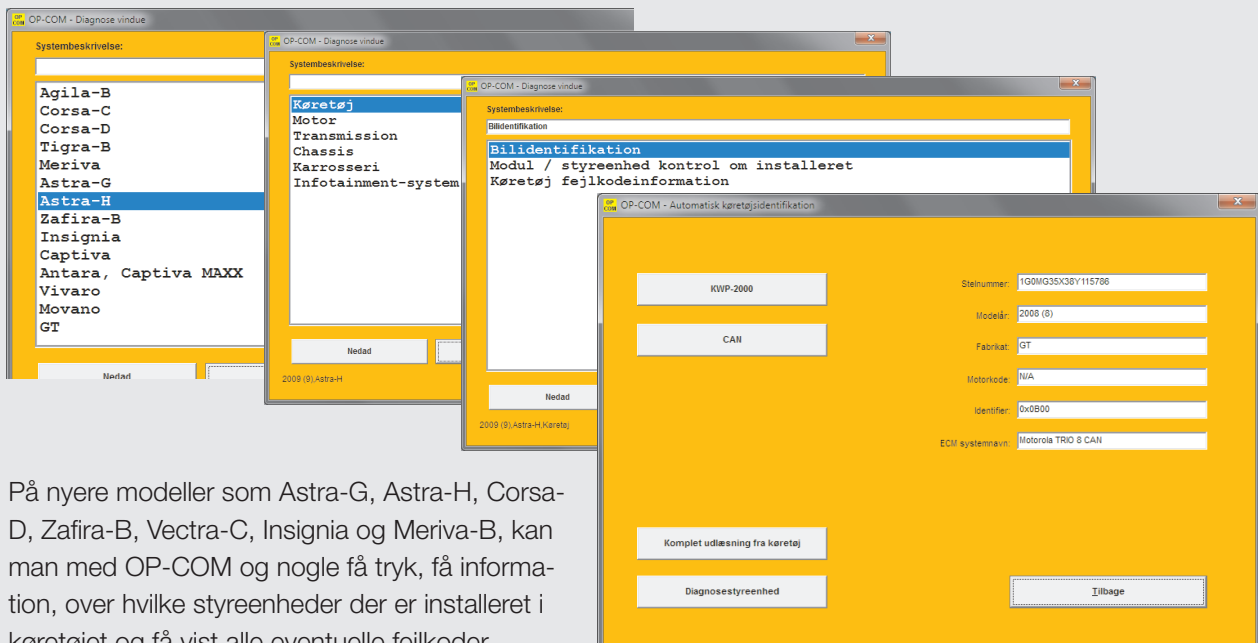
OP COM OP-COM - Diagnose vindue

Systembeskrivelse:

Agila-B
Corsa-C
Corsa-D
Tigra-B
Meriva
Astra-G
Astra-H
Zafira-B
Insignia
Captiva
Antara, Captiva MAXX
Vivaro
Movano
GT

Nedad

OP COM OP-COM - Diagnose vindue

Systembeskrivelse:

Køretøj
Motor
Transmission
Chassis
Karrosseri
Infotainment-system

Nedad

2009 (9),Astra-H

OP COM OP-COM - Diagnose vindue

Systembeskrivelse:

Bilidentifikation

Bilidentifikation
Modul / styreenhed kontrol om installeret
Køretøj fejlkodeinformation

Nedad

2009 (9),Astra-H,Køretøj

OP COM OP-COM - Automatisk køretøjsidentifikation

KWP-2000

CAN

Stelnummer: 1G0MG35X38Y115786

Modelår: 2008 (8)

Fabrikat: GT

Motorkode: N/A

Identifier: 0x0B00

ECM systemnavn: Motorola TRIO 8 CAN

Komplet udlæsning fra køretøj

Diagnosestyreenhed

Tilbage

På nyere modeller som Astra-G, Astra-H, Corsa-D, Zafira-B, Vectra-C, Insignia og Meriva-B, kan man med OP-COM og nogle få tryk, få information, over hvilke styreenheder der er installeret i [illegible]